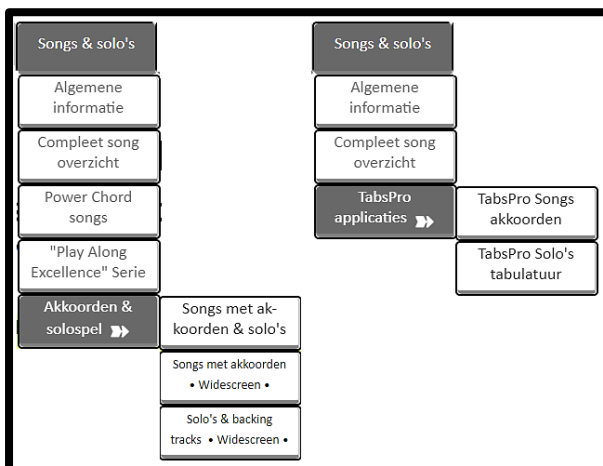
Songs & solo's

Algemene informatie

Compleet song overzicht

Power Chord songs

"Play Along Excellence" Serie

Akkoorden & solospel

Songs met akkoorden & solo's

Songs met akkoorden • Widescreen •

Solo's & backing tracks • Widescreen •

Songs & solo's

Algemene informatie

Compleet song overzicht

TabsPro applicaties

TabsPro Songs akkoorden

TabsPro Solo's tabulatuur